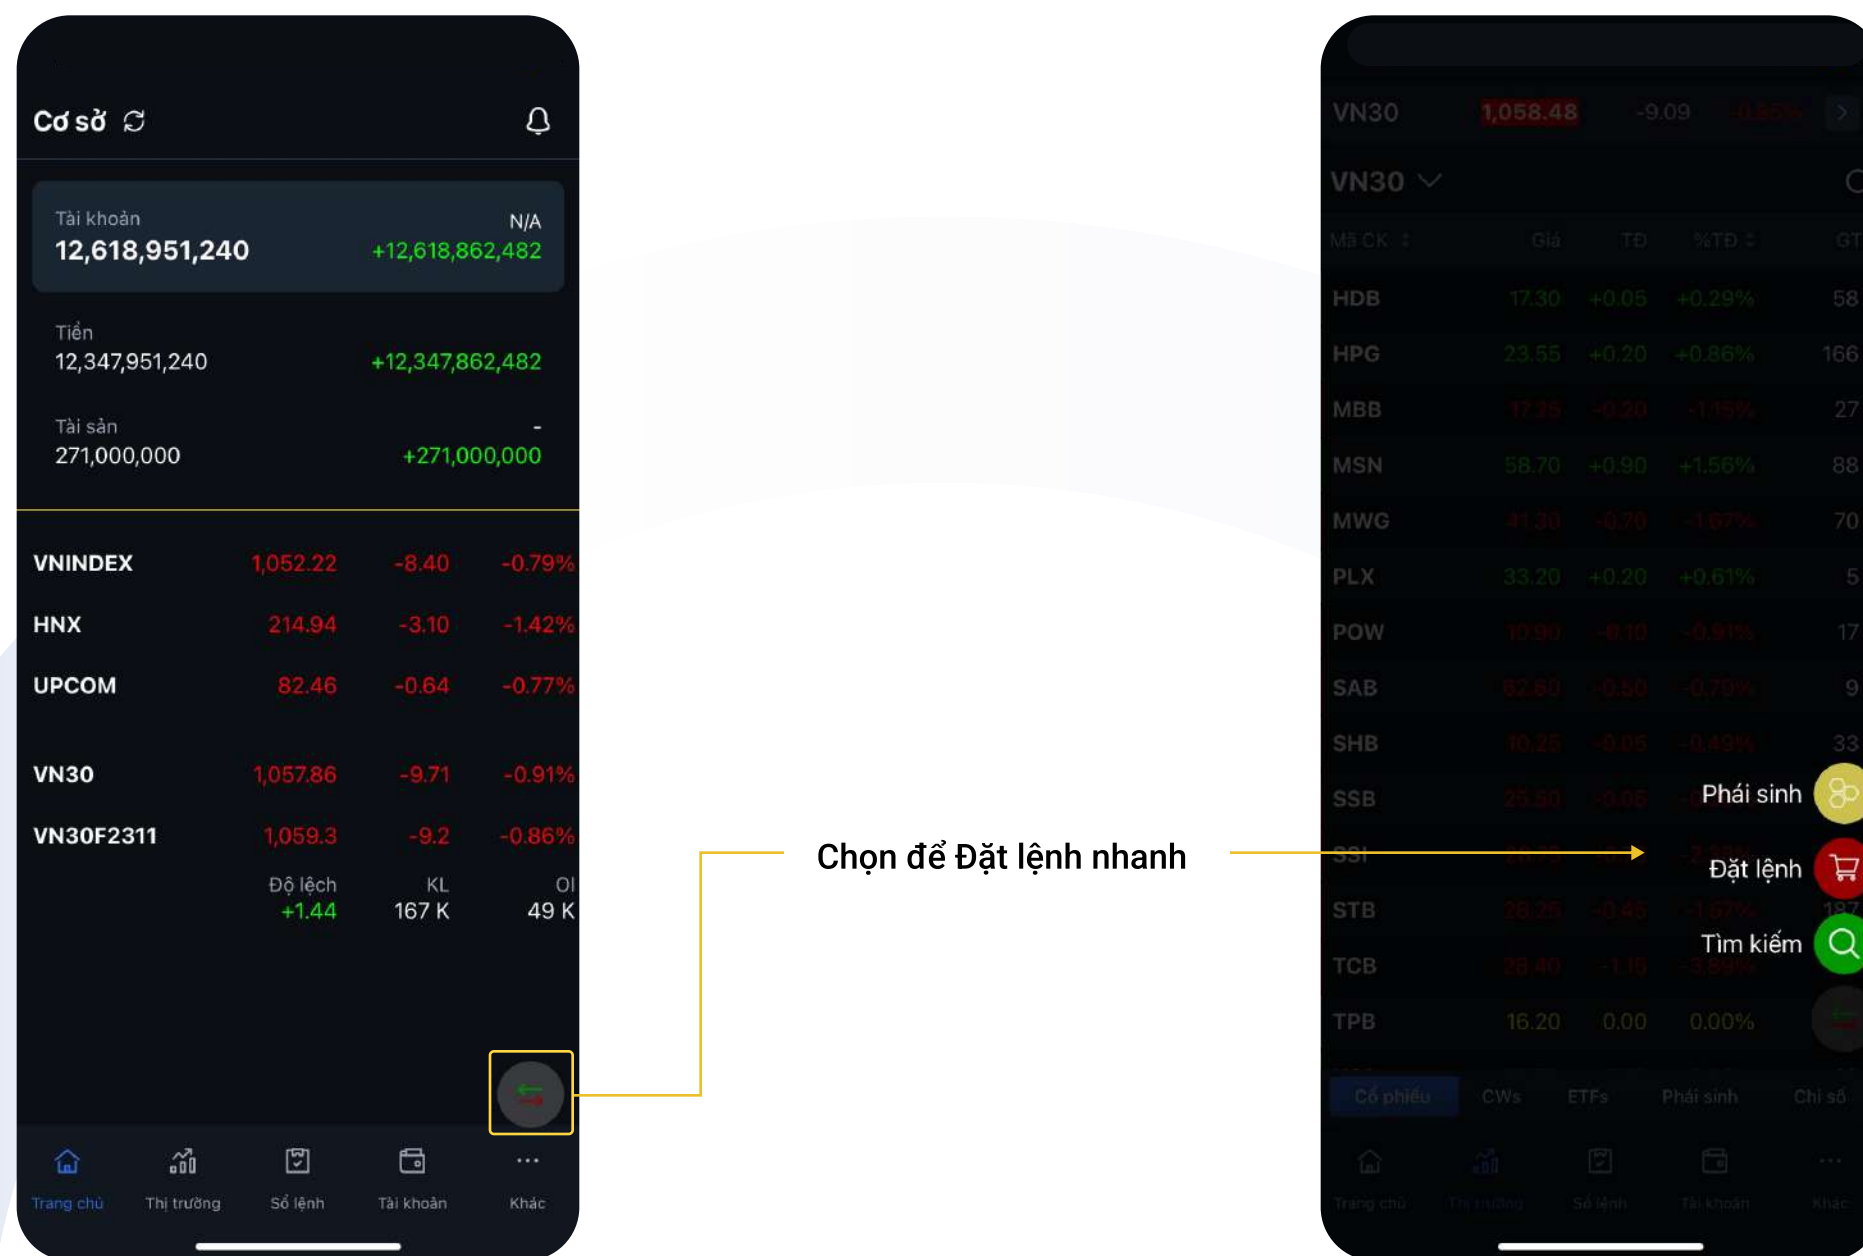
Cơ sở

Tài khoản
12,618,951,240
N/A
+12,618,862,482

Tiền
12,347,951,240
+12,347,862,482

Tài sản
271,000,000
-
+271,000,000

| | | | |
|---|---|---|---|
| VNINDEX | 1,052.22 | -8.40 | -0.79% |
| HNX | 214.94 | -3.10 | -1.42% |
| UPCOM | 82.46 | -0.64 | -0.77% |
| VN30 | 1,057.86 | -9.71 | -0.91% |
| VN30F2311 | 1,059.3 | -9.2 | -0.86% |

Độ lệch +1.44 KL 167 K OI 49 K

Trang chủ Thị trường Sổ lệnh Tài khoản Khác

Chọn để Đặt lệnh nhanh

VN30 1,058.48 -9.09

VN30

| Mã CK | Giá | TĐ | %TĐ | GT |
|---|---|---|---|---|
| HDB | 17.30 | +0.05 | +0.29% | 58 |
| HPG | 23.55 | +0.20 | +0.86% | 166 |
| MBB | 17.25 | -0.20 | -1.15% | 27 |
| MSN | 58.70 | +0.90 | +1.56% | 88 |
| MWG | 41.30 | -0.70 | -1.67% | 70 |
| PLX | 33.20 | +0.20 | +0.61% | 5 |
| POW | 10.90 | -0.10 | -0.91% | 17 |
| SAB | 62.60 | -0.50 | -0.79% | 9 |
| SHB | 10.25 | -0.05 | -0.49% | 33 |
| SSB | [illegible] | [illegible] | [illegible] | |
| SSI | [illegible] | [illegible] | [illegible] | |
| STB | 28.25 | -0.45 | -1.57% | 197 |
| TCB | 28.40 | -1.10 | -3.89% | |
| TPB | 16.20 | 0.00 | 0.00% | |

Phái sinh
Đặt lệnh
Tìm kiếm

Cổ phiếu CWs ETFs Phái sinh Chỉ số

Trang chủ Thị trường Sổ lệnh Tài khoản Khác